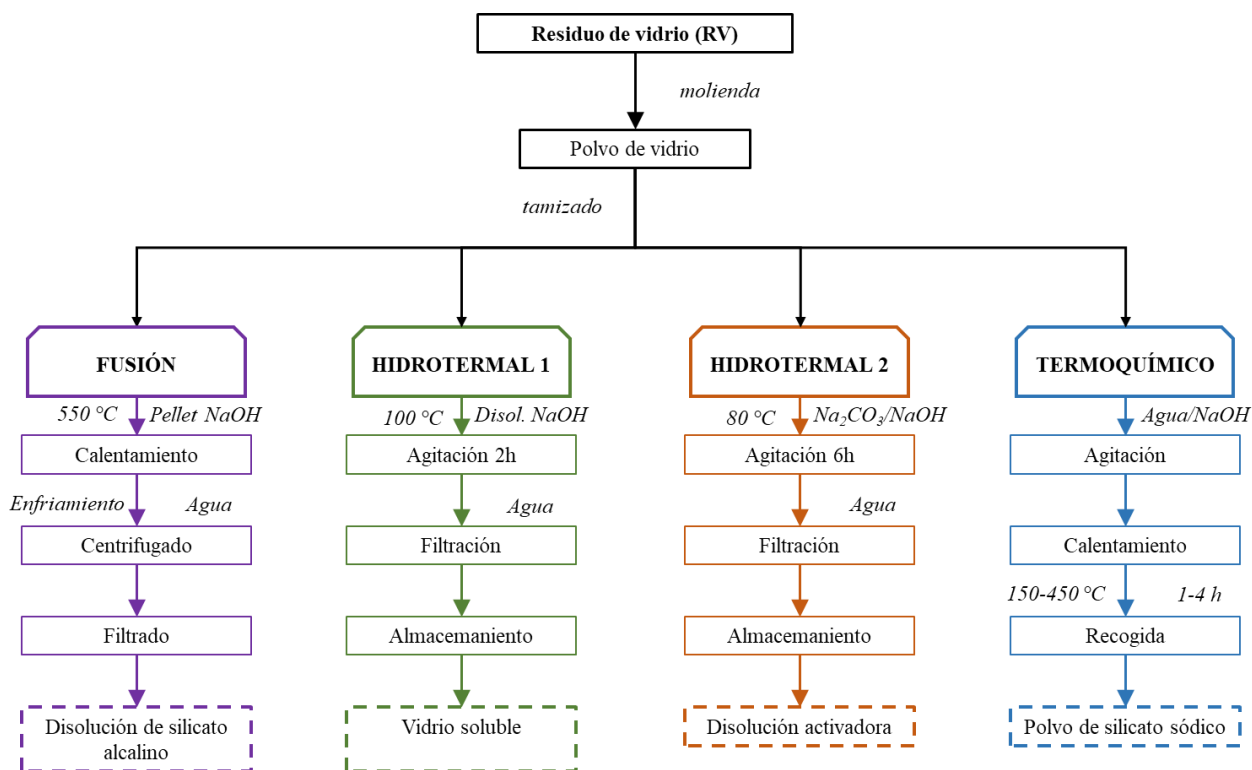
Residuo de vidrio (RV)

molienda

Polvo de vidrio

tamizado

FUSIÓN

550 °C Pellet NaOH

Calentamiento

Enfriamiento Agua

Centrifugado

Filtrado

Disolución de silicato alcalino

HIDROTERMAL 1

100 °C Disol. NaOH

Agitación 2h

Agua

Filtración

Almacemaniento

Vidrio soluble

HIDROTERMAL 2

80 °C $Na_2CO_3$/NaOH

Agitación 6h

Agua

Filtración

Almacemaniento

Disolución activadora

TERMOQUÍMICO

Agua/NaOH

Agitación

Calentamiento

150-450 °C 1-4 h

Recogida

Polvo de silicato sódico